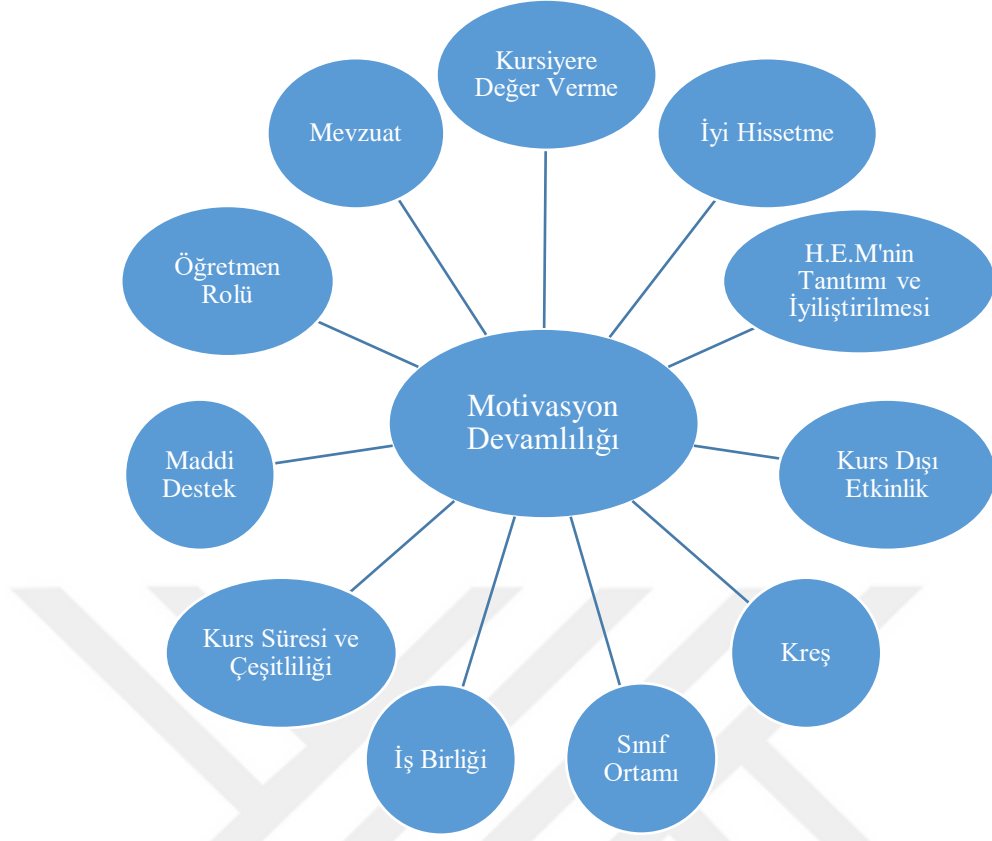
Kursiyere Değer Verme

Mevzuat

İyi Hissetme

Öğretmen Rolü

H.E.M'nin Tanıtımı ve İyileştirilmesi

Motivasyon Devamlılığı

Maddi Destek

Kurs Dışı Etkinlik

Kurs Süresi ve Çeşitliliği

Kreş

İş Birliği

Sınıf Ortamı